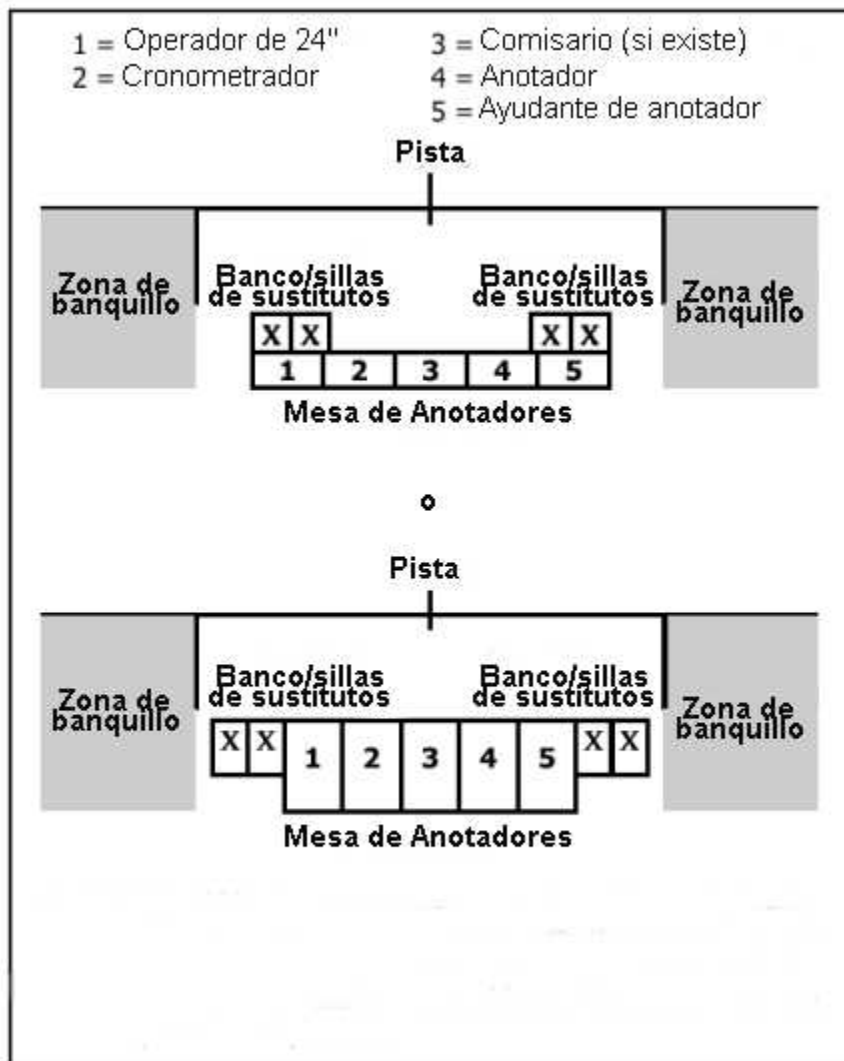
1 = Operador de 24''
2 = Cronometrador
3 = Comisario (si existe)
4 = Anotador
5 = Ayudante de anotador

Pista

Zona de banquillo

Banco/sillas de sustitutos

Banco/sillas de sustitutos

Zona de banquillo

X X

X X

1 2 3 4 5

Mesa de Anotadores

o

Pista

Zona de banquillo

Banco/sillas de sustitutos

Banco/sillas de sustitutos

Zona de banquillo

X X 1 2 3 4 5 X X

Mesa de Anotadores